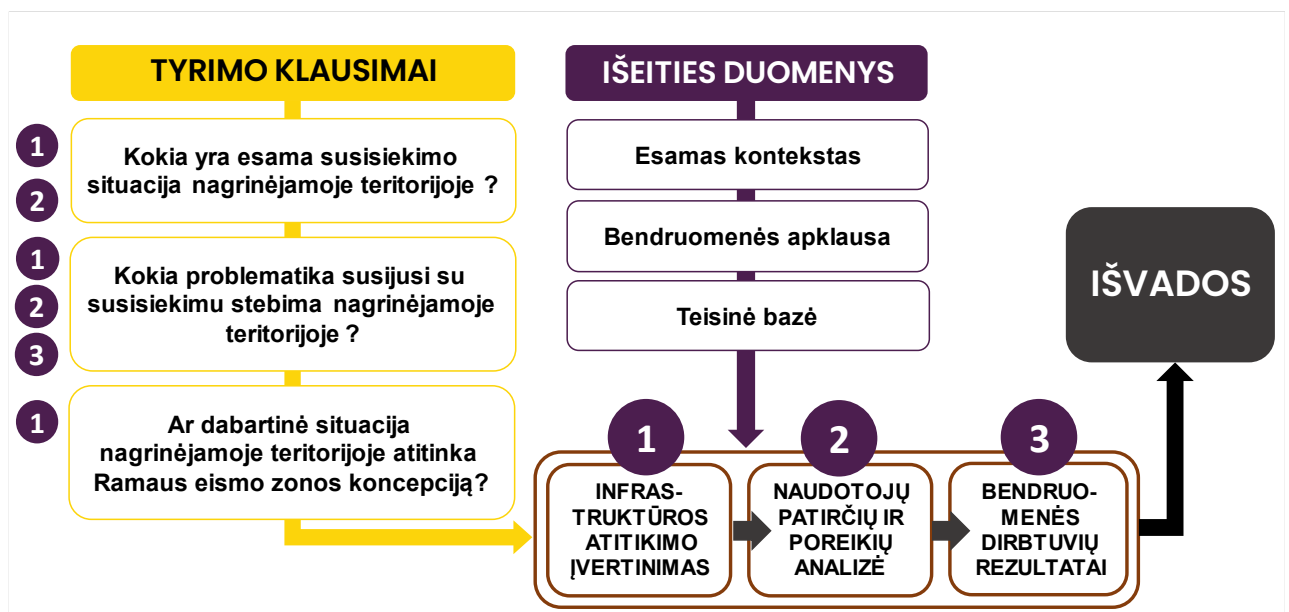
TYRIMO KLAUSIMAI

1
2
Kokia yra esama susisiekimo situacija nagrinėjamoje teritorijoje ?

1
2
3
Kokia problematika susijusi su susisiekimu stebima nagrinėjamoje teritorijoje ?

1
Ar dabartinė situacija nagrinėjamoje teritorijoje atitinka Ramaus eismo zonos koncepciją?

IŠEITIES DUOMENYS

Esamas kontekstas

Bendruomenės apklausa

Teisinė bazė

IŠVADOS

1
INFRAS-TRUKTŪROS ATITIKIMO ĮVERTINIMAS

2
NAUDOTOJŲ PATIRČIŲ IR POREIKIŲ ANALIZĖ

3
BENDRUO-MENĖS DIRBTUVIŲ REZULTATAI